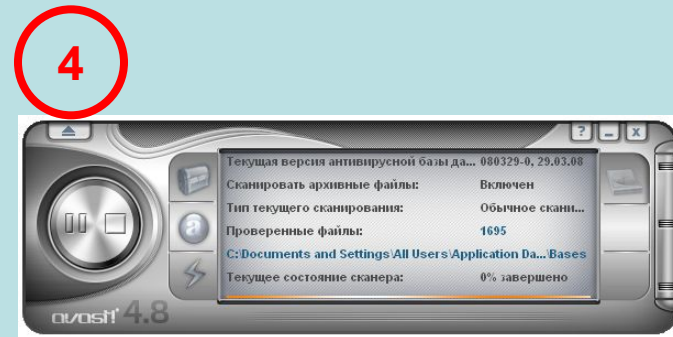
4

? _ x

Текущая версия антивирусной базы да... 080329-0, 29.03.08

Сканировать архивные файлы: Включен

Тип текущего сканирования: Обычное скани...

Проверенные файлы: 1695

C:\Documents and Settings\All Users\Application Da...\Bases

Текущее состояние сканера: 0% завершено

avast! 4.8